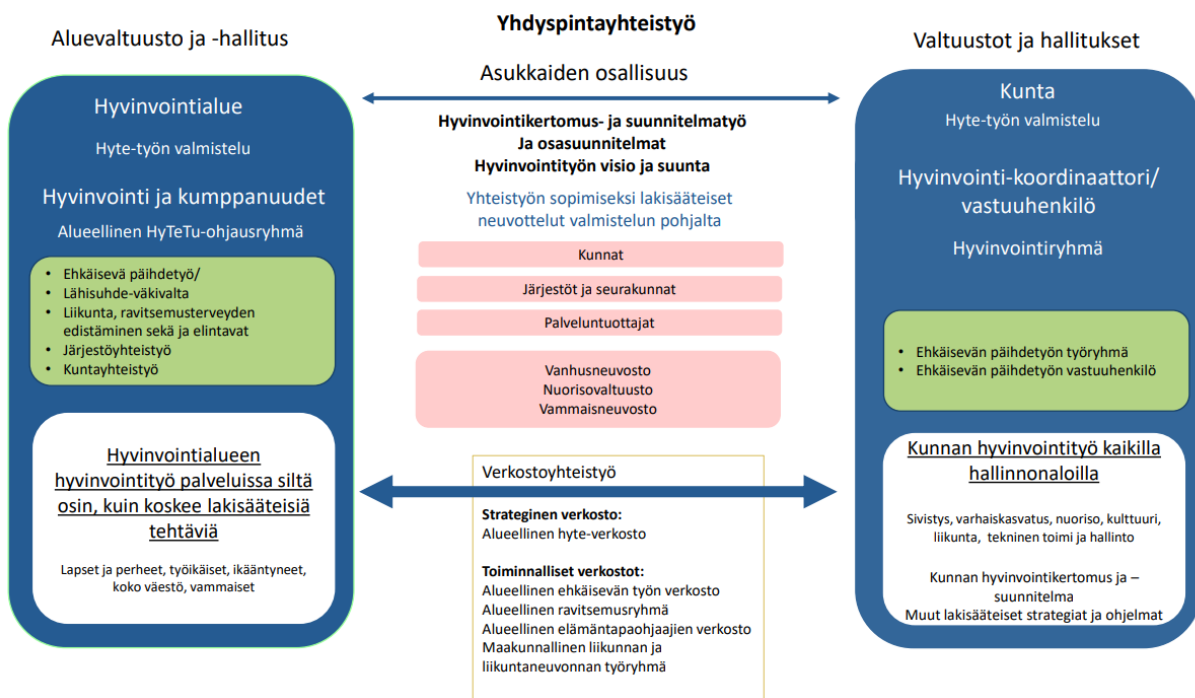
Aluevaltuusto ja -hallitus

Yhdyspintayhteistyö

Valtuustot ja hallitukset

Asukkaiden osallisuus

Hyvinvointialue

Hyte-työn valmistelu

Hyvinvointi ja kumppanuudet

Alueellinen HyTeTu-ohjausryhmä

- Ehkäisevä päihdetyö/
- Lähisuhde-väkivalta
- Liikunta, ravitsemusterveyden edistäminen sekä ja elintavat
- Järjestöyhteistyö
- Kuntayhteistyö

Hyvinvointialueen hyvinvointityö palveluissa siltä osin, kuin koskee lakisääteisiä tehtäviä

Lapset ja perheet, työikäiset, ikääntyneet, koko väestö, vammaiset

Hyvinvointikertomus- ja suunnitelmatyö
Ja osasuunnitelmat
Hyvinvointityön visio ja suunta

Yhteistyön sopimiseksi lakisääteiset neuvottelut valmistelun pohjalta

Kunnat

Järjestöt ja seurakunnat

Palveluntuottajat

Vanhusneuvosto
Nuorisovaltuusto
Vammaisneuvosto

Verkostoyhteistyö

Strateginen verkosto:
Alueellinen hyte-verkosto

Toiminnalliset verkostot:
Alueellinen ehkäisevän työn verkosto
Alueellinen ravitsemusryhmä
Alueellinen elämäntapaohjaajien verkosto
Maakunnallinen liikunnan ja liikuntaneuvonnan työryhmä

Kunta

Hyte-työn valmistelu

Hyvinvointi-koordinaattori/ vastuuhenkilö

Hyvinvointiryhmä

- Ehkäisevän päihdetyön työryhmä
- Ehkäisevän päihdetyön vastuuhenkilö

Kunnan hyvinvointityö kaikilla hallinnonaloilla

Sivistys, varhaiskasvatus, nuoriso, kulttuuri, liikunta, tekninen toimi ja hallinto

Kunnan hyvinvointikertomus ja –suunnitelma
Muut lakisääteiset strategiat ja ohjelmat